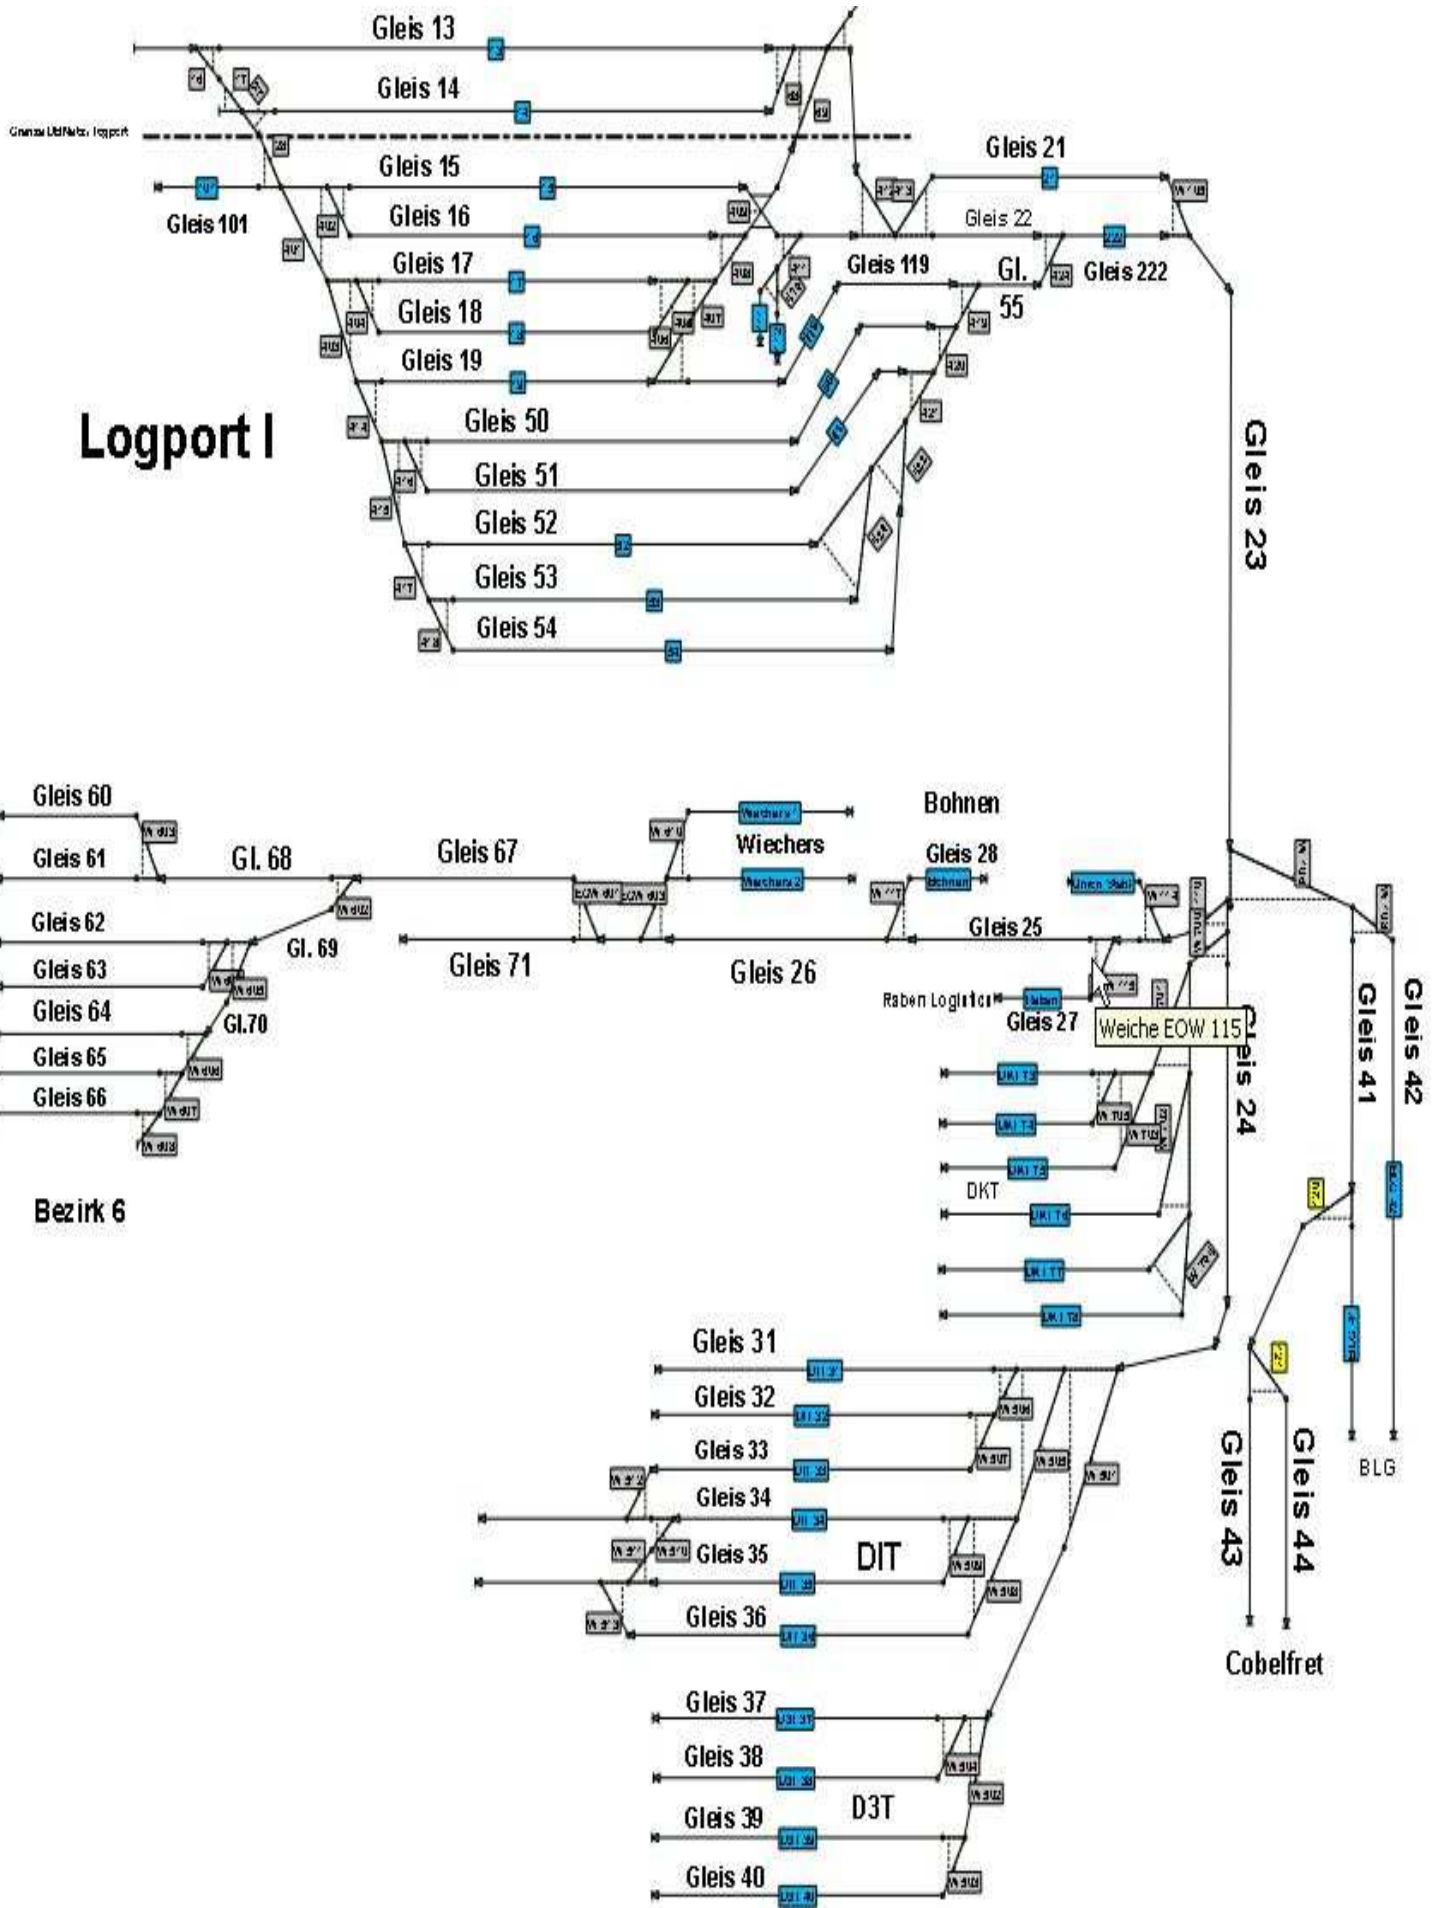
Gleis 13

Gleis 14

Grenze DB Netz Logport

Gleis 15

Gleis 21

Gleis 101

Gleis 16

Gleis 22

Gleis 17

Gleis 119

Gl. 55

Gleis 222

Gleis 18

Gleis 19

Logport I

Gleis 50

Gleis 23

Gleis 51

Gleis 52

Gleis 53

Gleis 54

Gleis 60

Bohnen

Gleis 61

Gl. 68

Gleis 67

Wiechers

Gleis 28

Gleis 62

Gl. 69

Gleis 25

Gleis 63

Gleis 71

Gleis 26

Gleis 64

Raben Logistics

Gleis 27

Weiche EOW 115

Gleis 24

Gleis 41

Gleis 42

Gl.70

Gleis 65

Gleis 66

DKT

Bezirk 6

Gleis 31

Gleis 32

Gleis 33

BLG

Gleis 34

Gleis 43

Gleis 44

Gleis 35

DIT

Gleis 36

Cobelfret

Gleis 37

Gleis 38

D3T

Gleis 39

Gleis 40